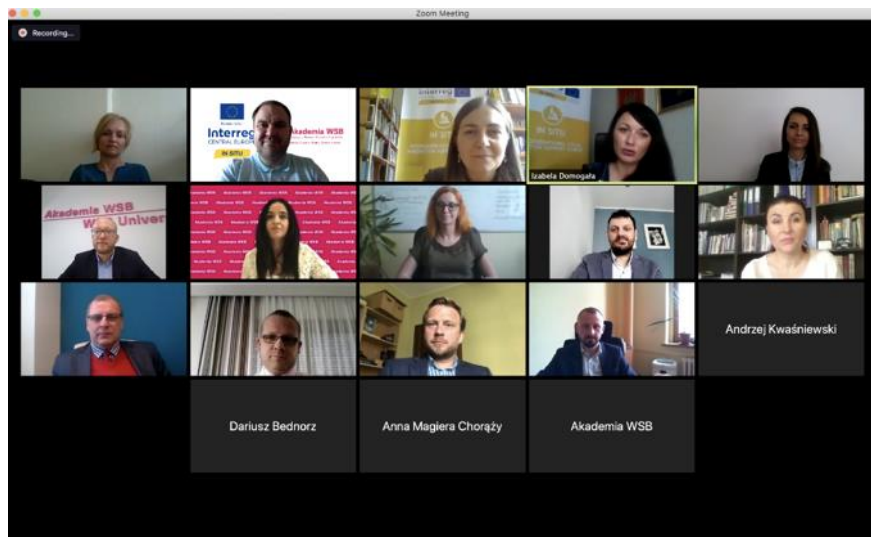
Zoom Meeting

Recording...

Interreg
CENTRAL EUROPE
IN SITU
Akademia WSB

Interreg
IN SITU

IN SITU

Izabela Domogała

Akademia WSB
WSB Univer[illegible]

Akademia WSB

Andrzej Kwaśniewski

Dariusz Bednorz

Anna Magiera Chorąży

Akademia WSB